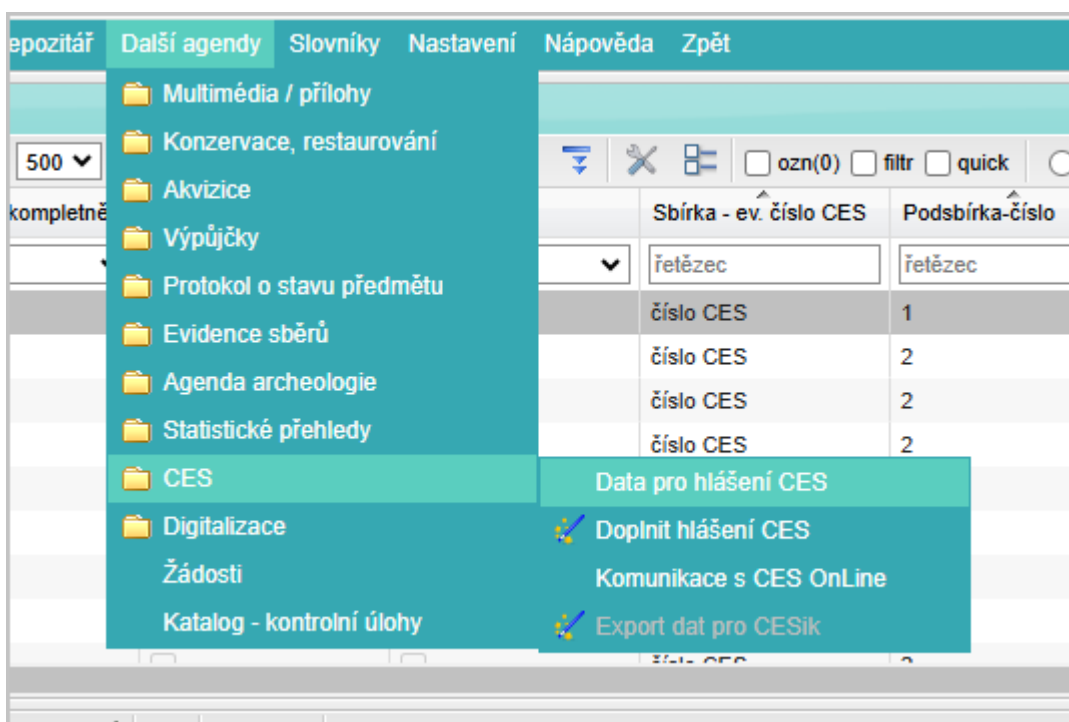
epozitář Další agendy Slovníky Nastavení Nápověda Zpět

Multimédia / přílohy
Konzervace, restaurování
Akvizice
Výpůjčky
Protokol o stavu předmětu
Evidence sběrů
Agenda archeologie
Statistické přehledy
CES
Digitalizace
Žádosti
Katalog - kontrolní úlohy

Data pro hlášení CES
Doplnit hlášení CES
Komunikace s CES OnLine
Export dat pro CESik

500
ozn(0) filtr quick

kompletně

| Sbírka - ev. číslo CES | Podsbírka-číslo |
|---|---|
| řetězec | řetězec |
| číslo CES | 1 |
| číslo CES | 2 |
| číslo CES | 2 |
| číslo CES | 2 |
| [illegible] | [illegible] |